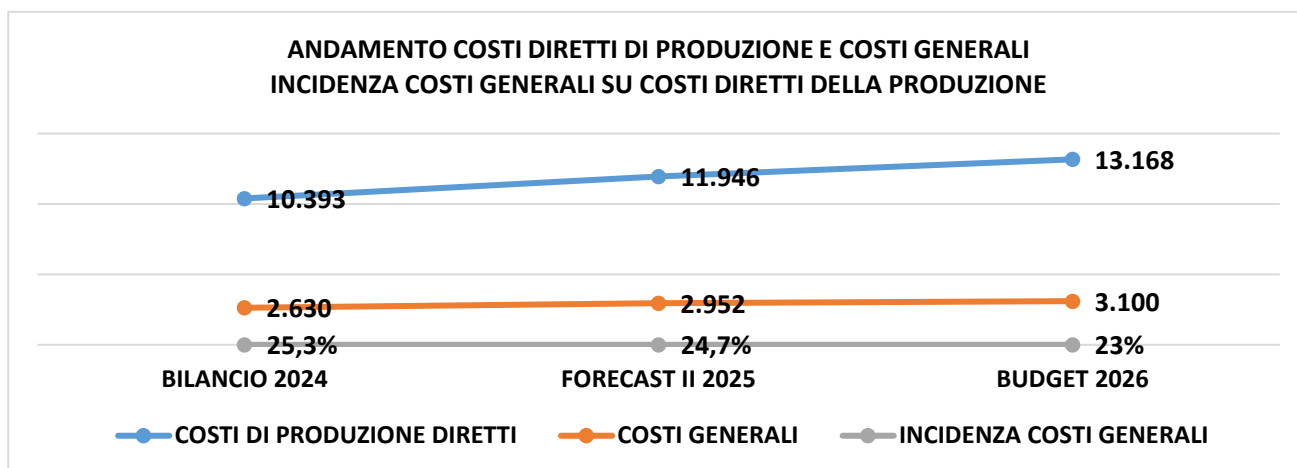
ANDAMENTO COSTI DIRETTI DI PRODUZIONE E COSTI GENERALI
INCIDENZA COSTI GENERALI SU COSTI DIRETTI DELLA PRODUZIONE

10.393
11.946
13.168

2.630
2.952
3.100

25,3%
24,7%
23%

BILANCIO 2024
FORECAST II 2025
BUDGET 2026

COSTI DI PRODUZIONE DIRETTI
COSTI GENERALI
INCIDENZA COSTI GENERALI